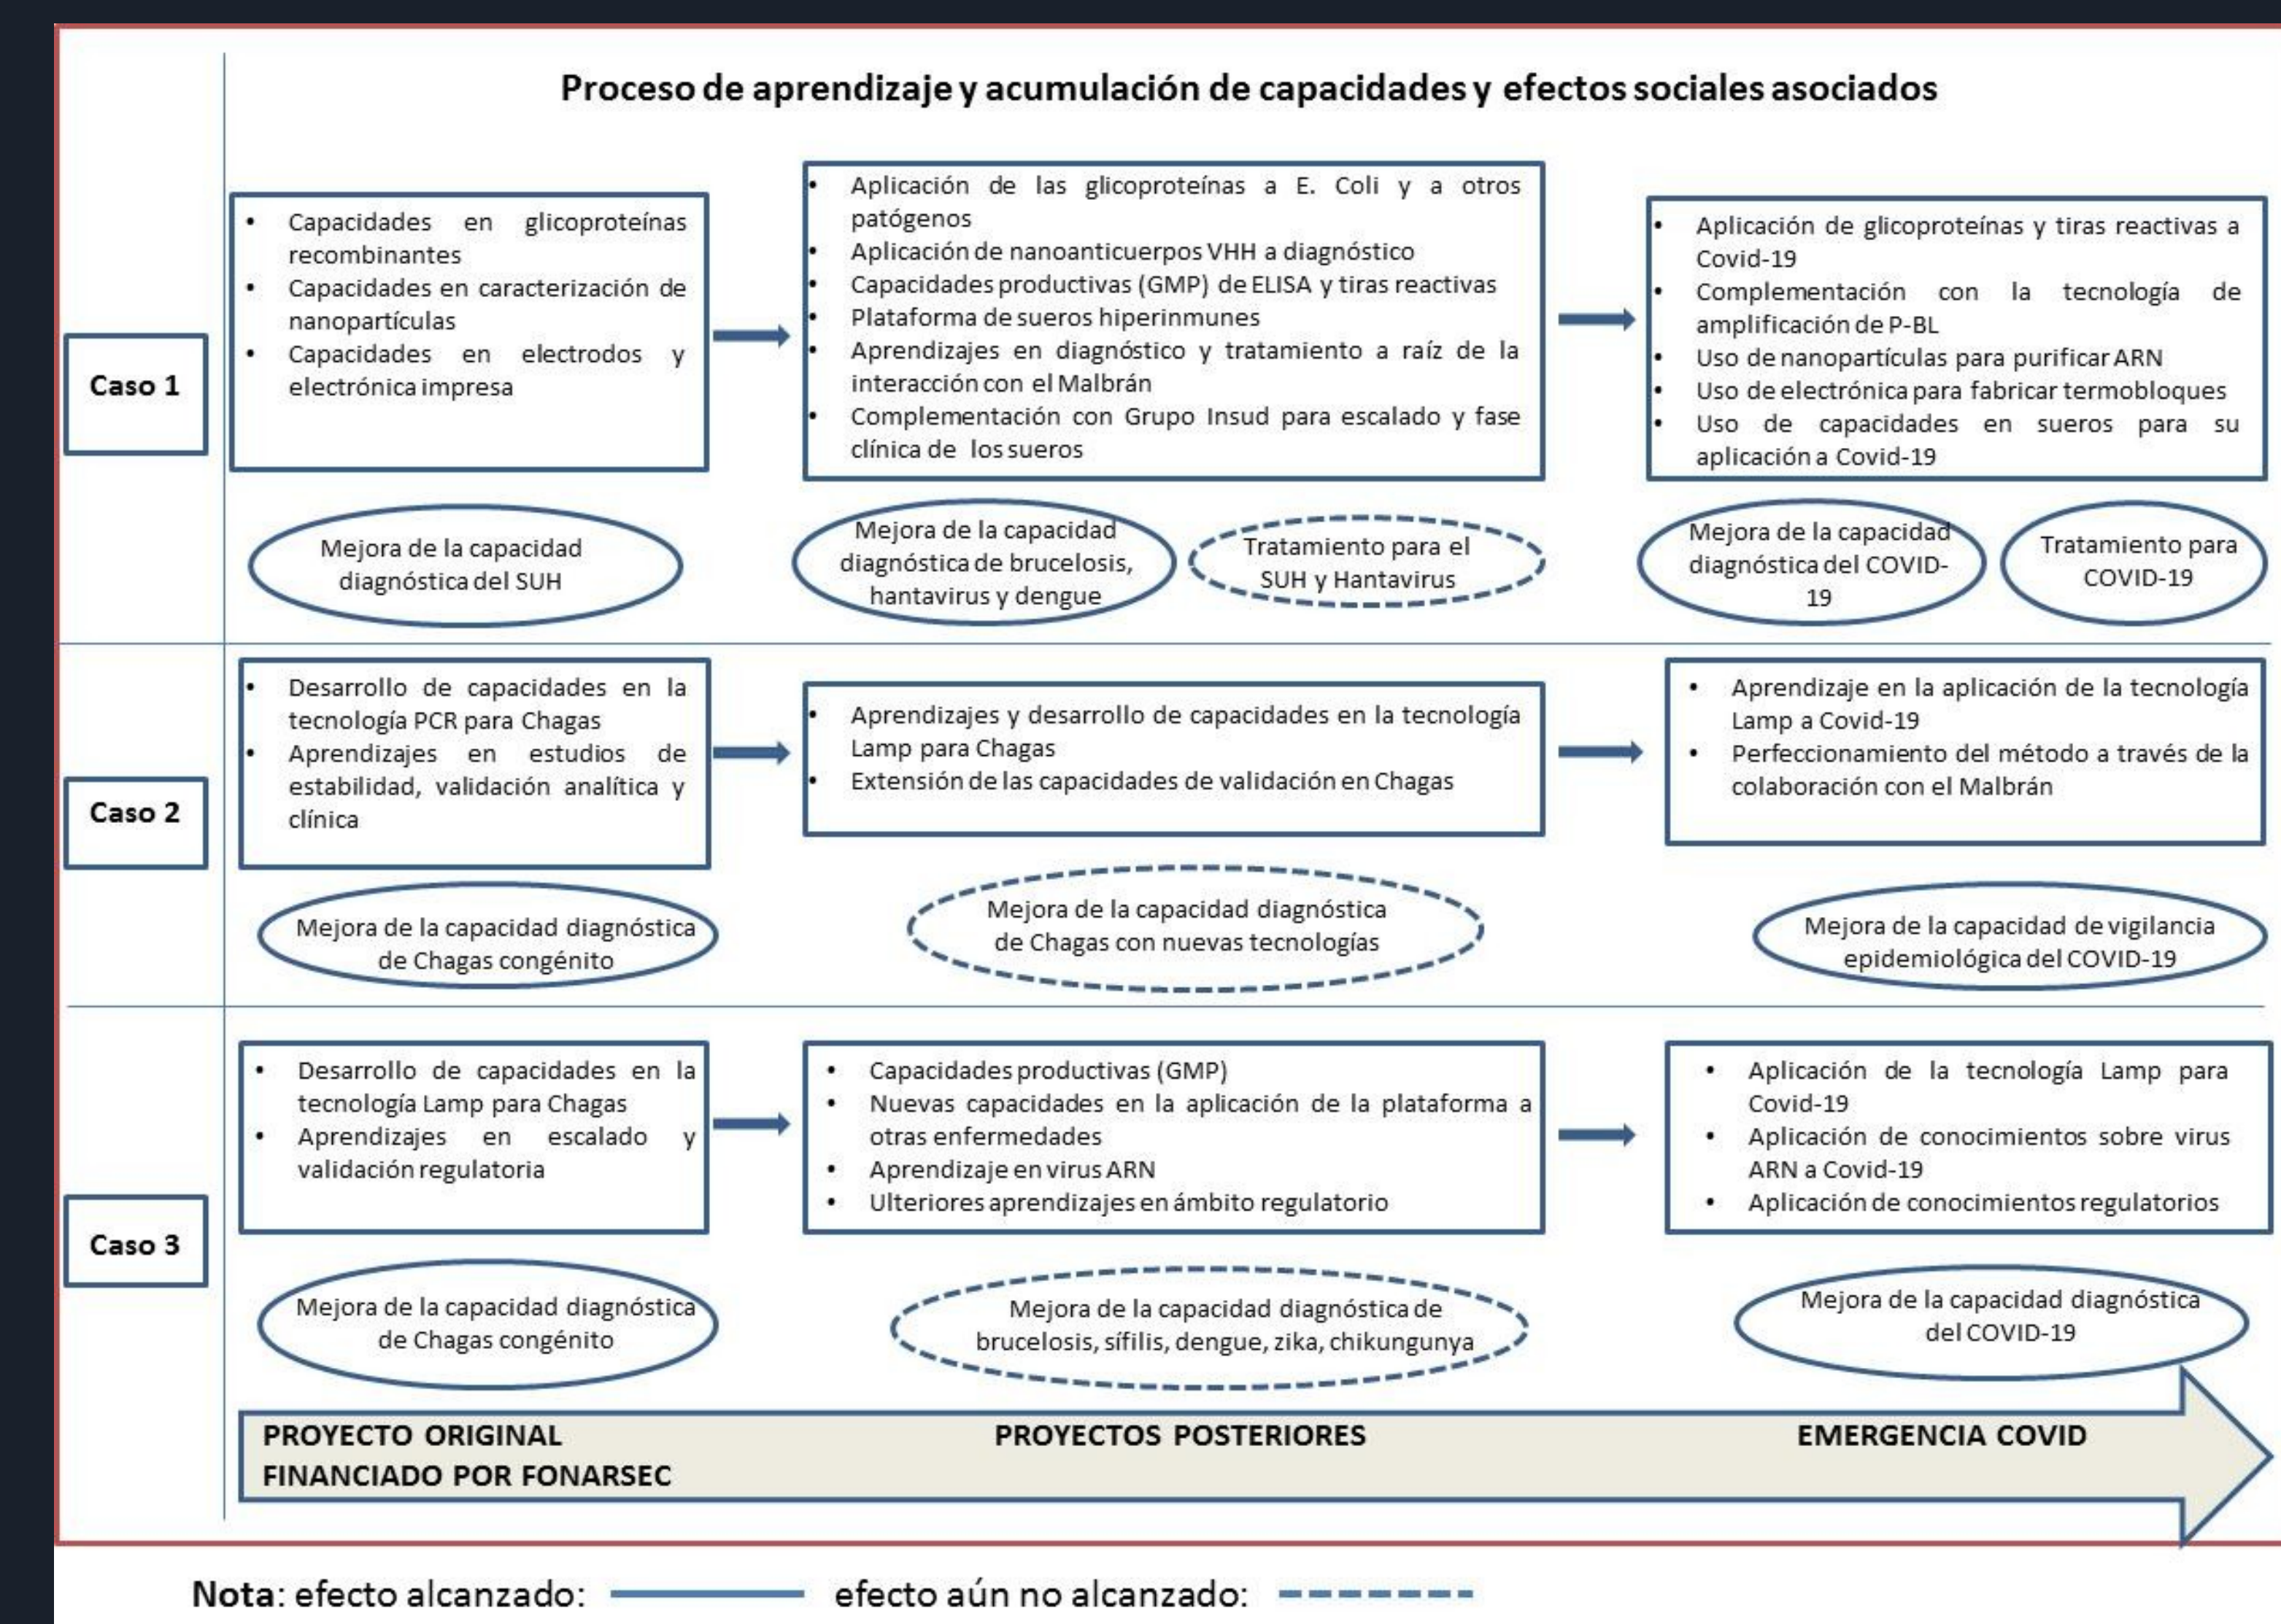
Proceso de aprendizaje y acumulación de capacidades y efectos sociales asociados

Caso 1

• Capacidades en glicoproteínas recombinantes
• Capacidades en caracterización de nanopartículas
• Capacidades en electrodos y electrónica impresa

• Aplicación de las glicoproteínas a E. Coli y a otros patógenos
• Aplicación de nanoanticuerpos VHH a diagnóstico
• Capacidades productivas (GMP) de ELISA y tiras reactivas
• Plataforma de sueros hiperinmunes
• Aprendizajes en diagnóstico y tratamiento a raíz de la interacción con el Malbrán
• Complementación con Grupo Insud para escalado y fase clínica de los sueros

• Aplicación de glicoproteínas y tiras reactivas a Covid-19
• Complementación con la tecnología de amplificación de P-BL
• Uso de nanopartículas para purificar ARN
• Uso de electrónica para fabricar termobloques
• Uso de capacidades en sueros para su aplicación a Covid-19

Mejora de la capacidad diagnóstica del SUH

Mejora de la capacidad diagnóstica de brucelosis, hantavirus y dengue

Tratamiento para el SUH y Hantavirus

Mejora de la capacidad diagnóstica del COVID-19

Tratamiento para COVID-19

Caso 2

• Desarrollo de capacidades en la tecnología PCR para Chagas
• Aprendizajes en estudios de estabilidad, validación analítica y clínica

• Aprendizajes y desarrollo de capacidades en la tecnología Lamp para Chagas
• Extensión de las capacidades de validación en Chagas

• Aprendizaje en la aplicación de la tecnología Lamp a Covid-19
• Perfeccionamiento del método a través de la colaboración con el Malbrán

Mejora de la capacidad diagnóstica de Chagas congénito

Mejora de la capacidad diagnóstica de Chagas con nuevas tecnologías

Mejora de la capacidad de vigilancia epidemiológica del COVID-19

Caso 3

• Desarrollo de capacidades en la tecnología Lamp para Chagas
• Aprendizajes en escalado y validación regulatoria

• Capacidades productivas (GMP)
• Nuevas capacidades en la aplicación de la plataforma a otras enfermedades
• Aprendizaje en virus ARN
• Ulteriores aprendizajes en ámbito regulatorio

• Aplicación de la tecnología Lamp para Covid-19
• Aplicación de conocimientos sobre virus ARN a Covid-19
• Aplicación de conocimientos regulatorios

Mejora de la capacidad diagnóstica de Chagas congénito

Mejora de la capacidad diagnóstica de brucelosis, sífilis, dengue, zika, chikungunya

Mejora de la capacidad diagnóstica del COVID-19

PROYECTO ORIGINAL FINANCIADO POR FONARSEC
PROYECTOS POSTERIORES
EMERGENCIA COVID

Nota: efecto alcanzado: efecto aún no alcanzado: